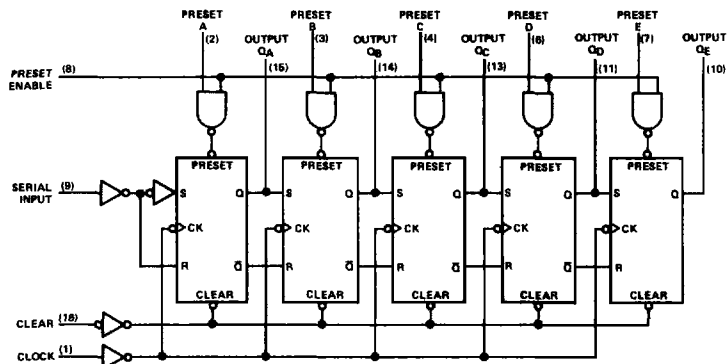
PRESET A (2)
OUTPUT $Q_A$ (15)
PRESET B (3)
OUTPUT $Q_B$ (14)
PRESET C (4)
OUTPUT $Q_C$ (13)
PRESET D (6)
OUTPUT $Q_D$ (11)
PRESET E (7)
OUTPUT $Q_E$ (10)

PRESET ENABLE (8)

SERIAL INPUT (9)

PRESET S Q CK R $\overline{Q}$ CLEAR

PRESET S Q CK R $\overline{Q}$ CLEAR

PRESET S Q CK R $\overline{Q}$ CLEAR

PRESET S Q CK R $\overline{Q}$ CLEAR

PRESET S Q CK R CLEAR

CLEAR (16)

CLOCK (1)